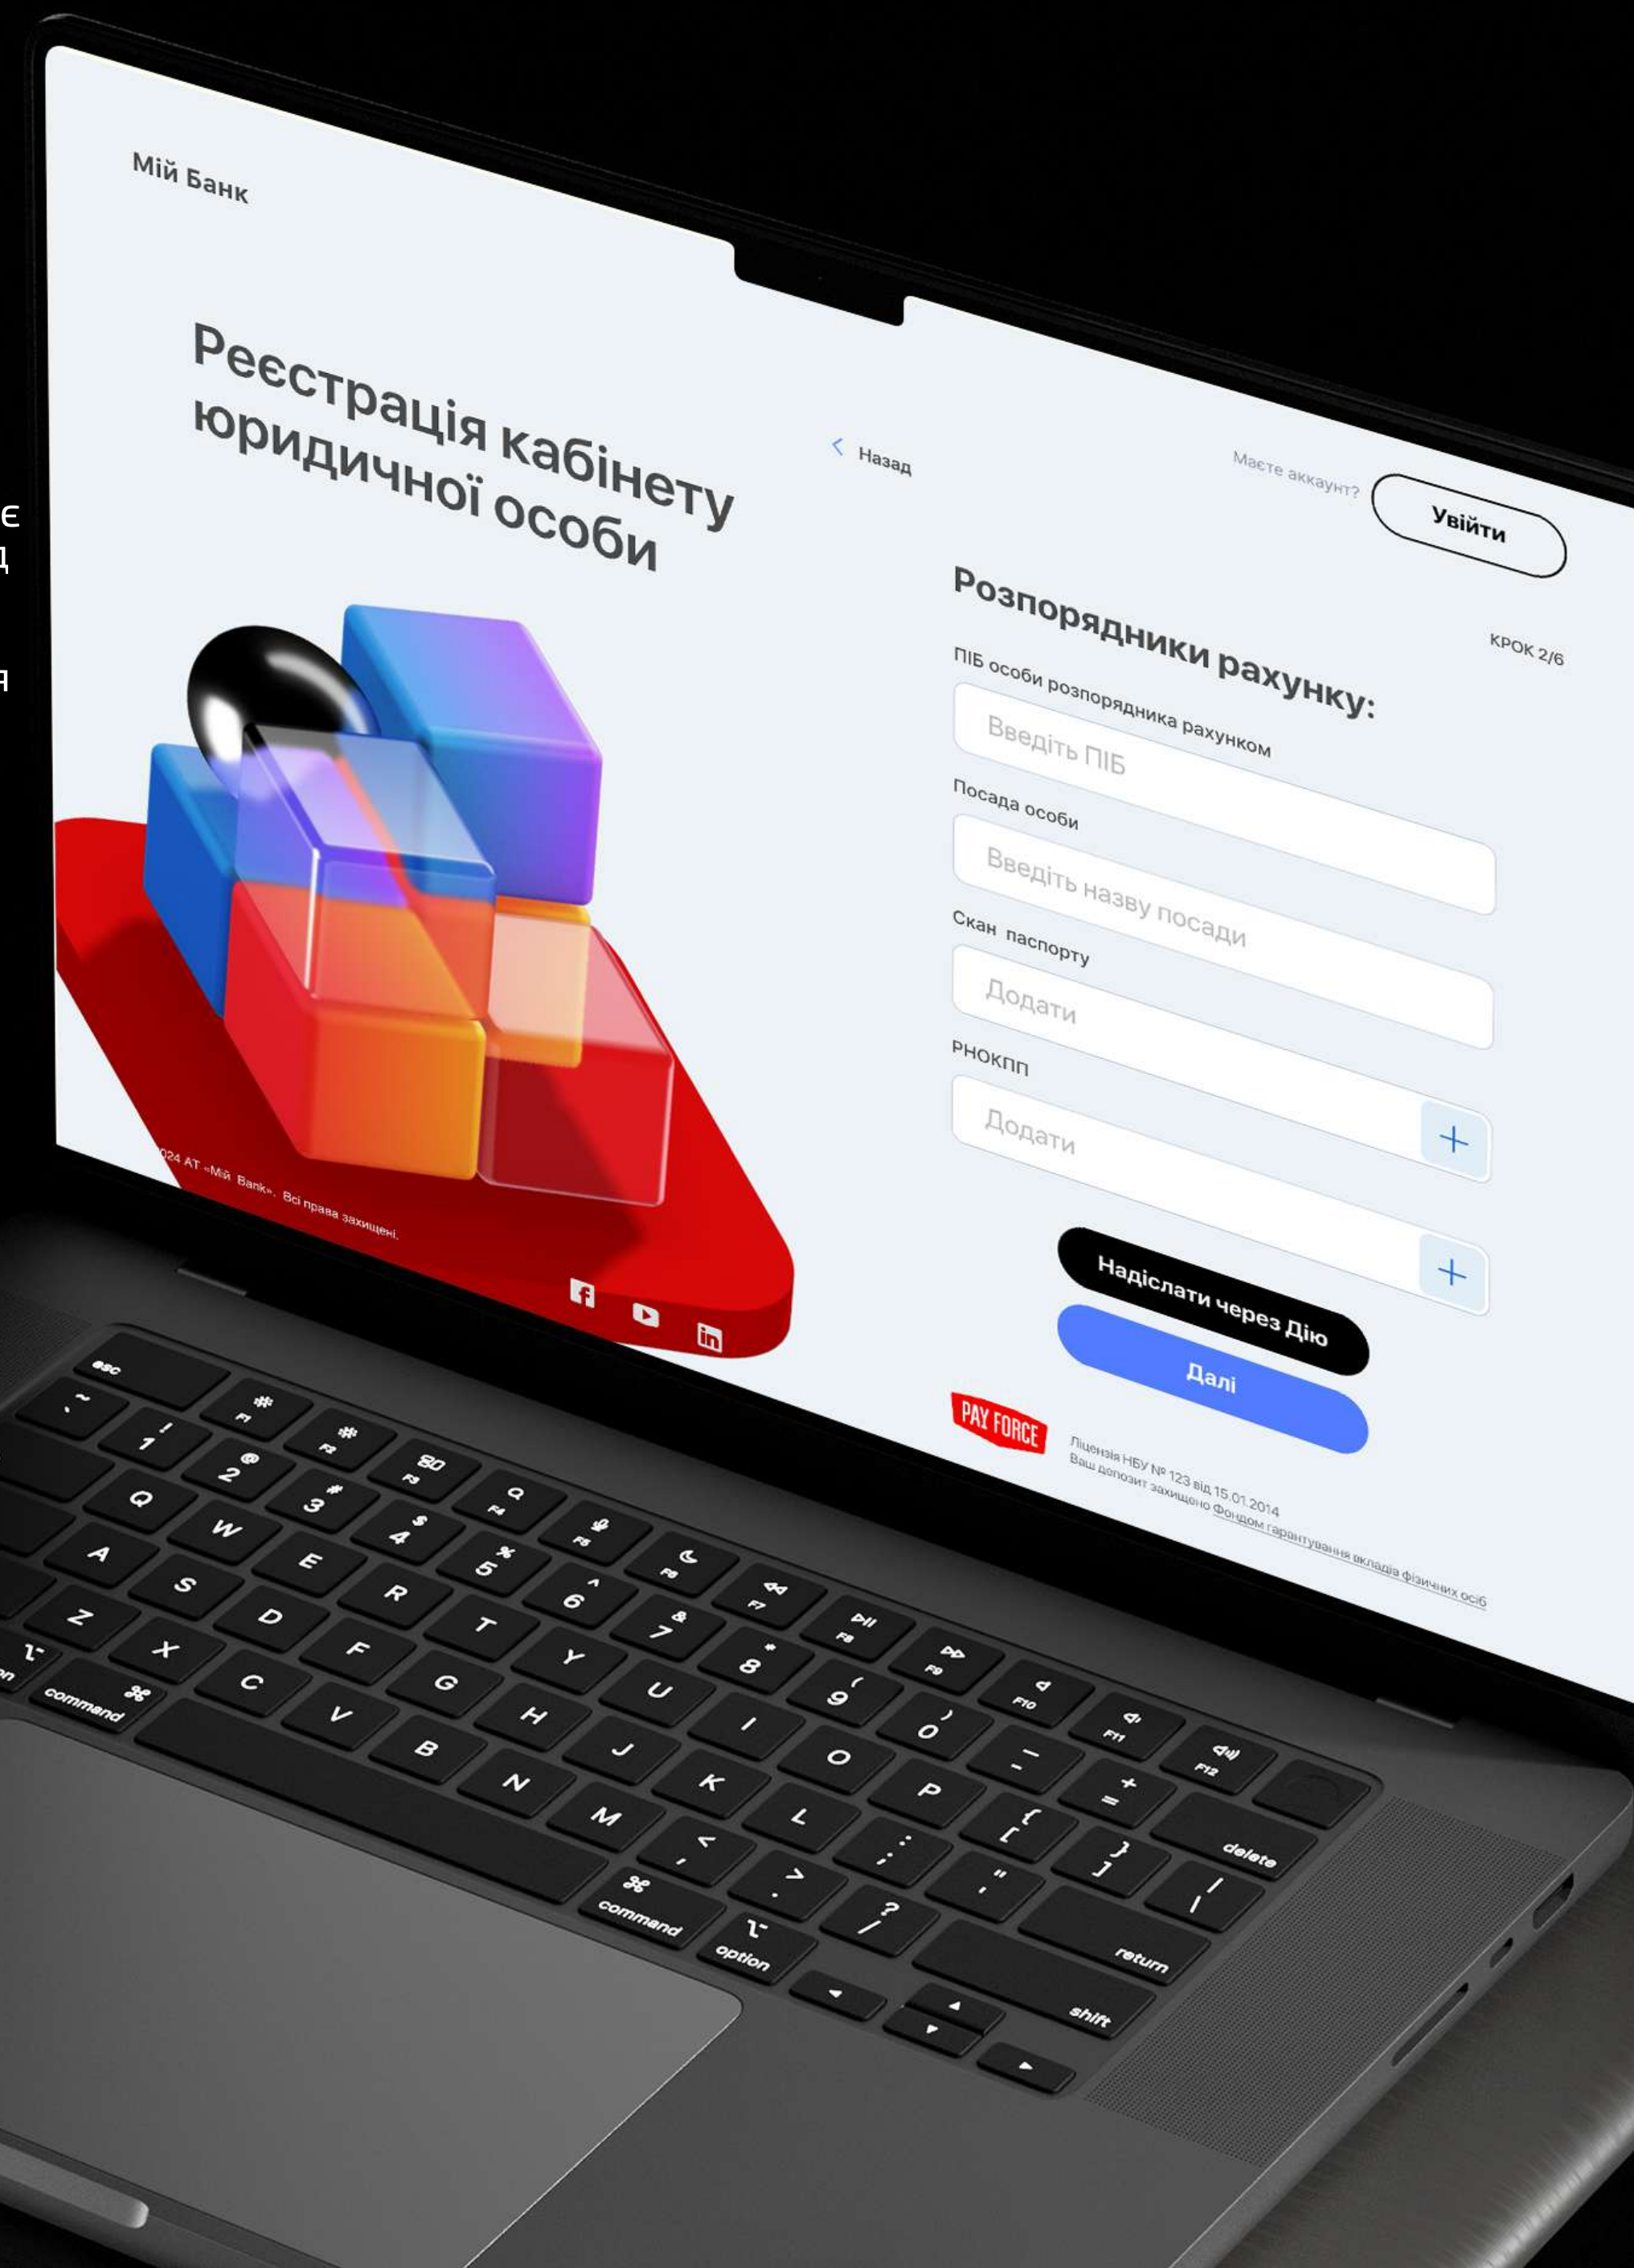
Мій Банк

Реєстрація кабінету юридичної особи

024 АТ «Мій Bank». Всі права захищені.

Назад

Маєте аккаунт?

Увійти

Розпорядники рахунку:

КРОК 2/6

ПІБ особи розпорядника рахунком

Введіть ПІБ

Посада особи

Введіть назву посади

Скан паспорту

Додати

РНОКПП

Додати

+

+

Надіслати через Дію

Далі

PAY FORCE

Ліцензія НБУ № 123 від 15.01.2014
Ваш депозит захищено Фондом гарантування вкладів фізичних осіб

esc
F1 F2 F3 F4 F5 F6 F7 F8 F9 F10 F11 F12
~ ` ! 1 @ 2 # 3 $ 4 % 5 ^ 6 & 7 * 8 ( 9 ) 0 _ - + = delete
Q W E R T Y U I O P { [ } ] | \
A S D F G H J K L : ; " ' return
Z X C V B N M < , > . ? / shift
command ⌘ command ⌘ option